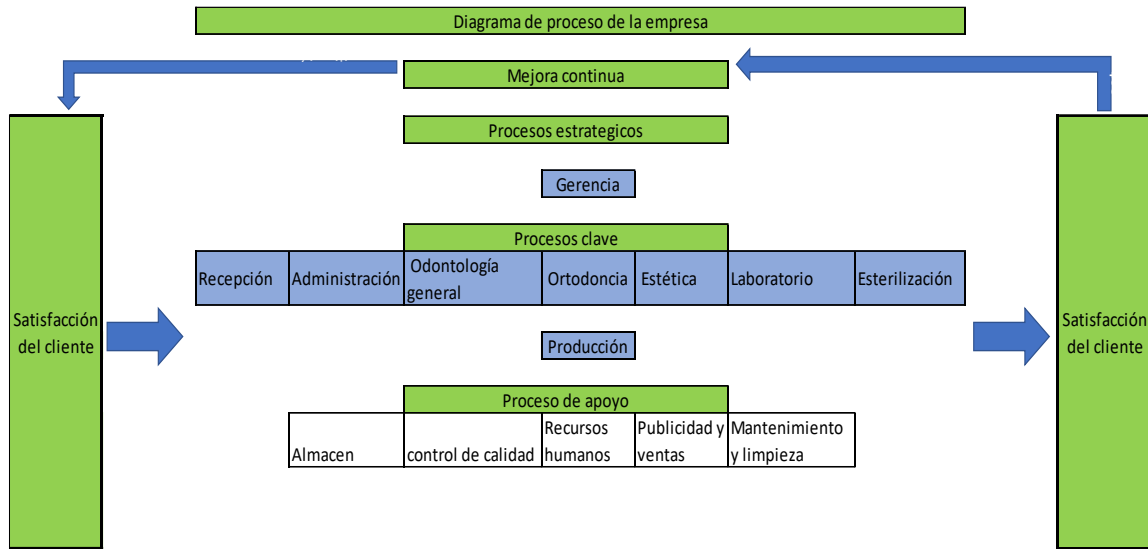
Diagrama de proceso de la empresa

Mejora continua

Procesos estrategicos

Gerencia

Procesos clave

| Recepción | Administración | Odontología general | Ortodoncia | Estética | Laboratorio | Esterilización |
|---|---|---|---|---|---|---|

Satisfacción del cliente

Satisfacción del cliente

Producción

Proceso de apoyo

| Almacen | control de calidad | Recursos humanos | Publicidad y ventas | Mantenimiento y limpieza |
|---|---|---|---|---|